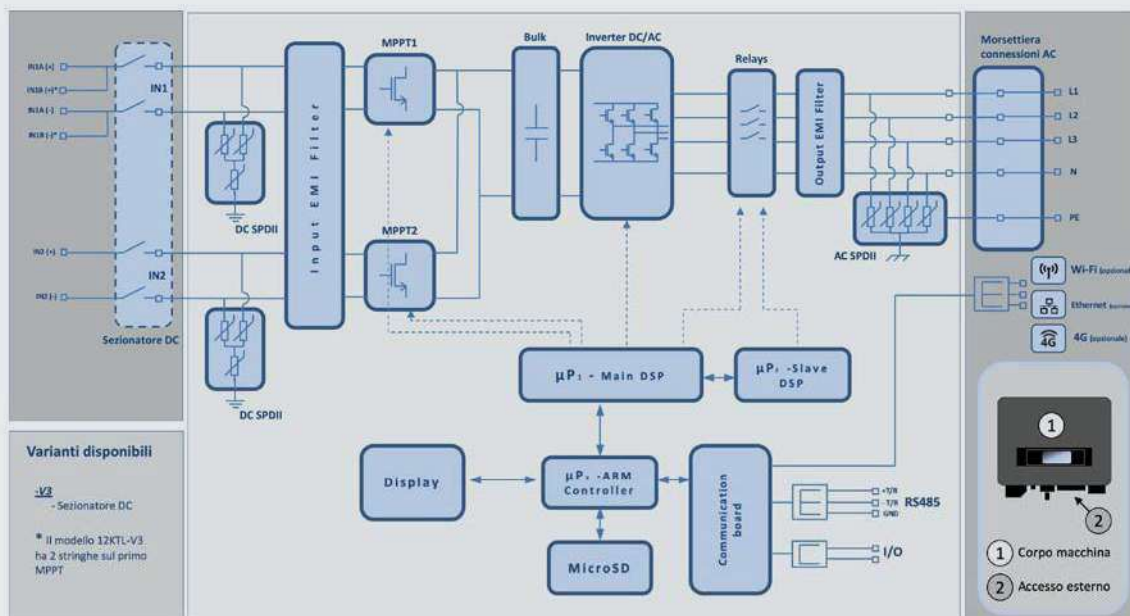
IN1A (+)
IN1B (+)*
IN1A (-)
IN1B (-)*
IN1
DC SPDII
IN2 (+)
IN2 (-)
IN2
Sezionatore DC
DC SPDII
Input EMI Filter
MPPT1
MPPT2
Bulk
Inverter DC/AC
Relays
Output EMI Filter
AC SPDII
Morsettiera connessioni AC
L1
L2
L3
N
PE
Wi-Fi (opzionale)
Ethernet (opzionale)
4G
4G (opzionale)
μP₁ - Main DSP
μP₂ -Slave DSP
Display
μP₃ -ARM Controller
MicroSD
Communication board
+T/R
-T/R
GND
RS485
I/O

Varianti disponibili

-V3
- Sezionatore DC

* Il modello 12KTL-V3 ha 2 stringhe sul primo MPPT

1
2
1 Corpo macchina
2 Accesso esterno